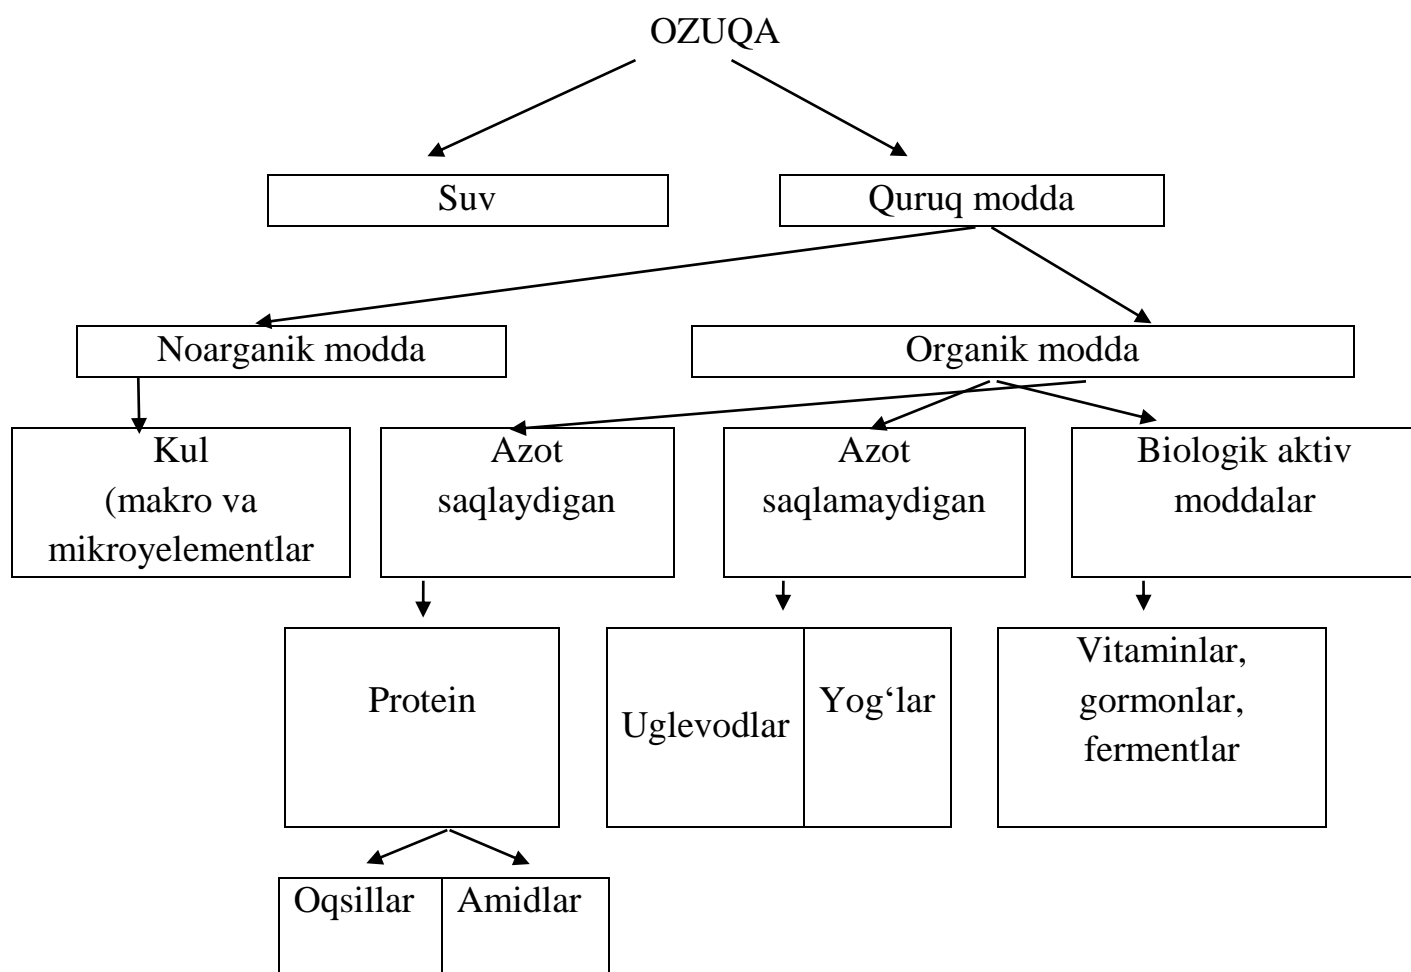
OZUQA

Suv

Quruq modda

Noarganik modda

Organik modda

Kul (makro va mikroyelementlar

Azot saqlaydigan

Azot saqlamaydigan

Biologik aktiv moddalar

Protein

Uglevodlar

Yog‘lar

Vitaminlar, gormonlar, fermentlar

Oqsillar

Amidlar